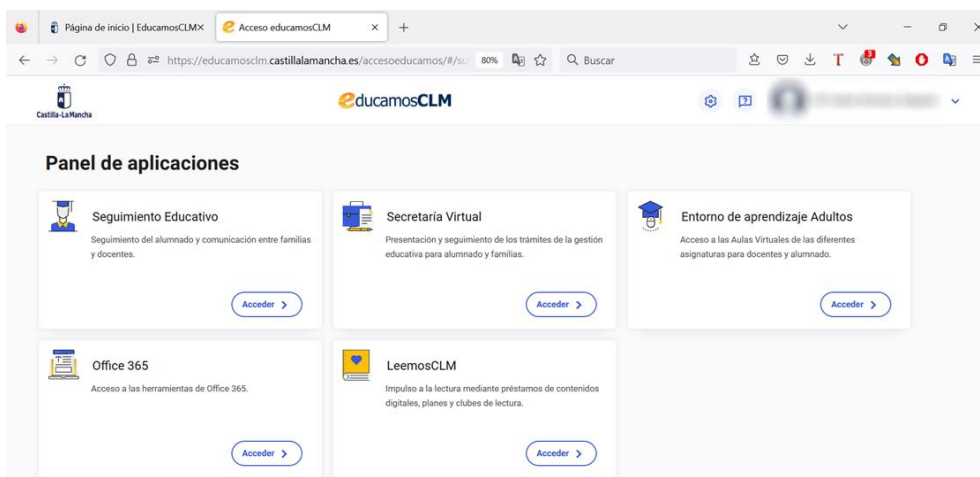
Página de inicio | EducamosCLM ×

Acceso educamosCLM ×

+

https://educamosclm.castillalamancha.es/accesoeducamos/#/su

80%

Buscar

3

Castilla-La Mancha

educamosCLM

Panel de aplicaciones

Seguimiento Educativo

Seguimiento del alumnado y comunicación entre familias y docentes.

Acceder >

Secretaría Virtual

Presentación y seguimiento de los trámites de la gestión educativa para alumnado y familias.

Acceder >

Entorno de aprendizaje Adultos

Acceso a las Aulas Virtuales de las diferentes asignaturas para docentes y alumnado.

Acceder >

Office 365

Acceso a las herramientas de Office 365.

Acceder >

LeemosCLM

Impulso a la lectura mediante préstamos de contenidos digitales, planes y clubes de lectura.

Acceder >